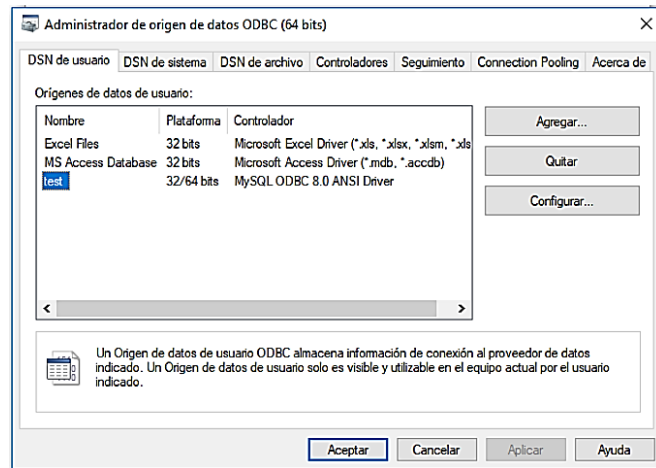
Administrador de origen de datos ODBC (64 bits)

X

DSN de usuario | DSN de sistema | DSN de archivo | Controladores | Seguimiento | Connection Pooling | Acerca de

Orígenes de datos de usuario:

| Nombre | Plataforma | Controlador |
|---|---|---|
| Excel Files | 32 bits | Microsoft Excel Driver (*.xls, *.xlsx, *.xlsm, *.xls |
| MS Access Database | 32 bits | Microsoft Access Driver (*.mdb, *.accdb) |
| test | 32/64 bits | MySQL ODBC 8.0 ANSI Driver |

Agregar...

Quitar

Configurar...

Un Origen de datos de usuario ODBC almacena información de conexión al proveedor de datos indicado. Un Origen de datos de usuario solo es visible y utilizable en el equipo actual por el usuario indicado.

Aceptar | Cancelar | Aplicar | Ayuda